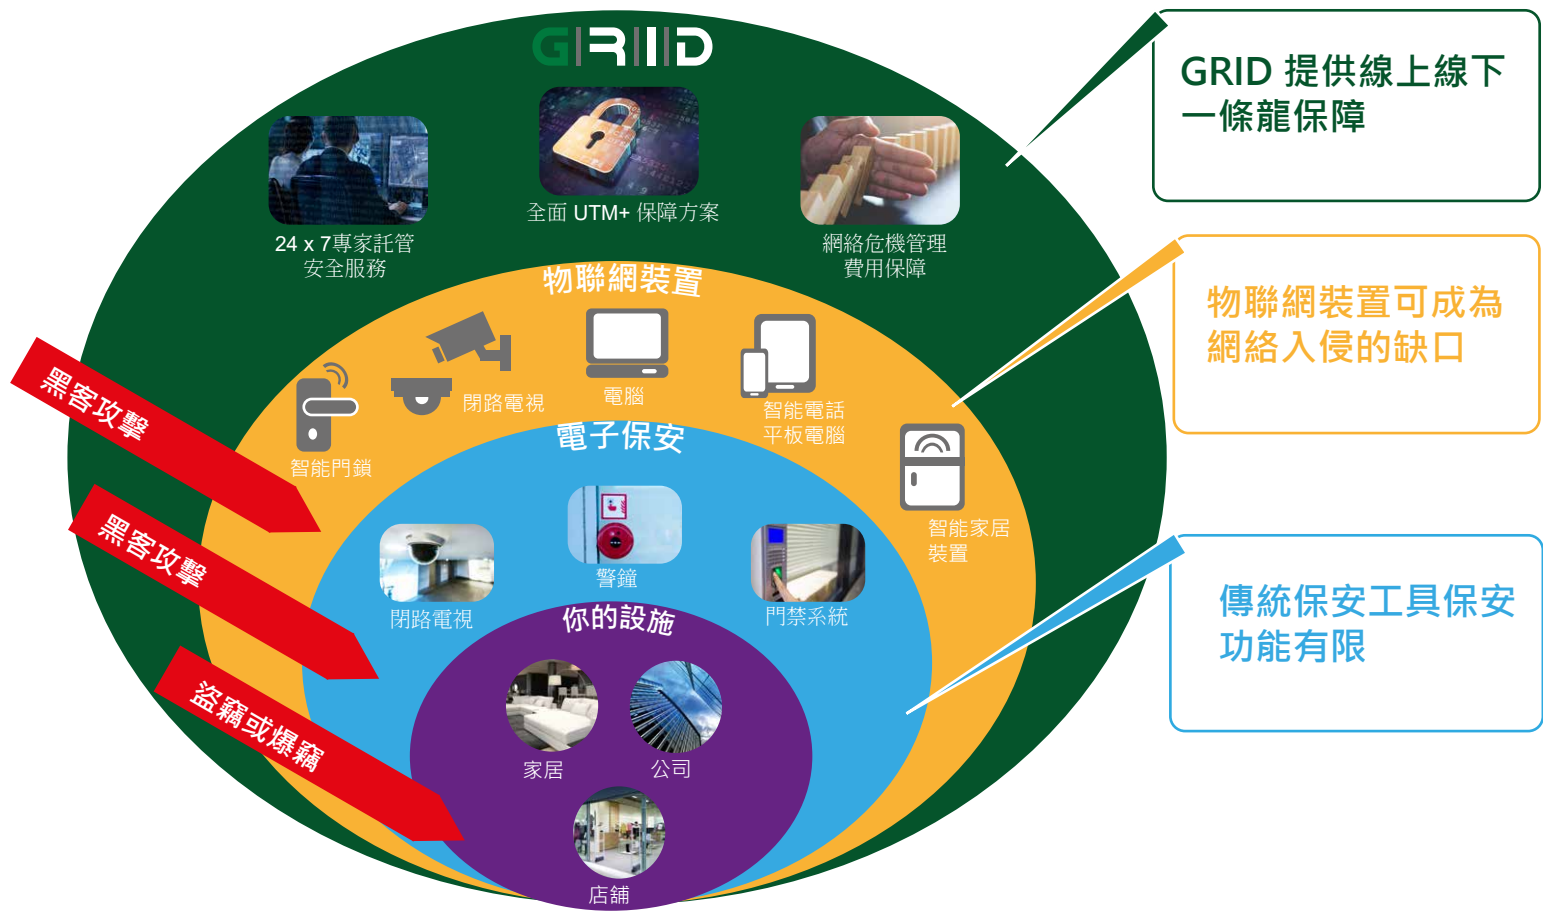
GRID

24 x 7專家託管安全服務

全面 UTM+ 保障方案

網絡危機管理費用保障

GRID 提供線上線下一條龍保障

物聯網裝置

閉路電視

電腦

智能電話
平板電腦

智能門鎖

智能家居裝置

物聯網裝置可成為網絡入侵的缺口

電子保安

閉路電視

警鐘

門禁系統

傳統保安工具保安功能有限

你的設施

家居

公司

店舖

黑客攻擊

黑客攻擊

盜竊或爆竊